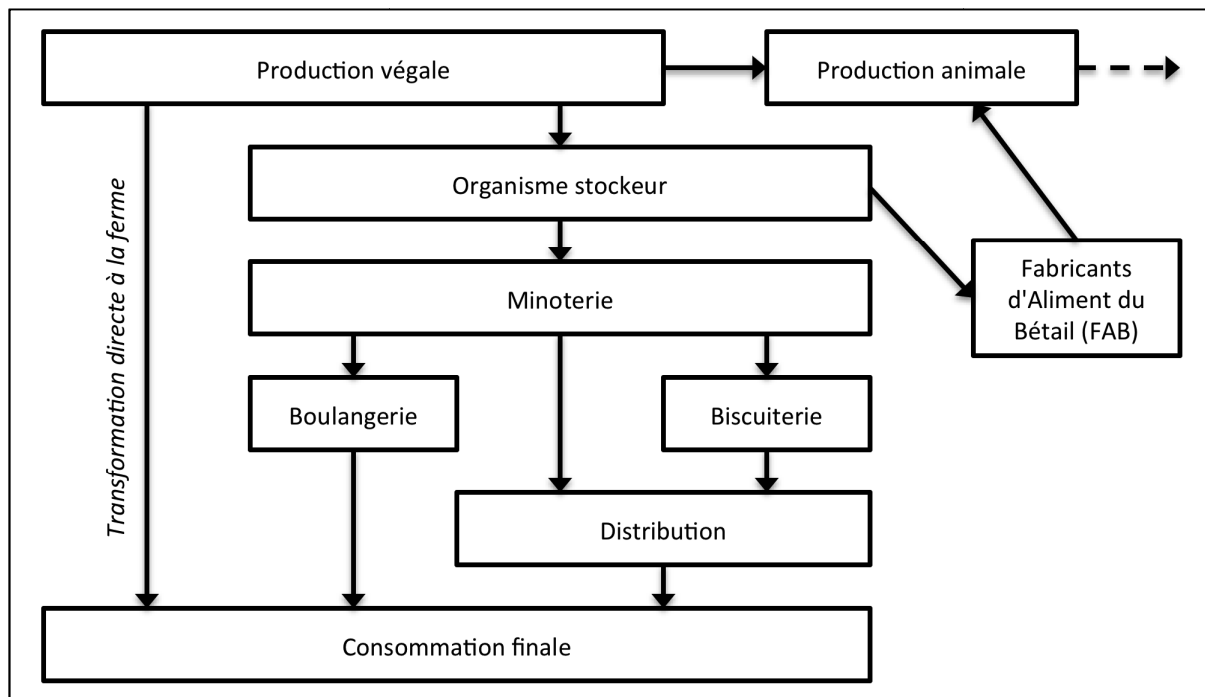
Production végale

Production animale

Organisme stockeur

Transformation directe à la ferme

Minoterie

Fabricants d'Aliment du Bétail (FAB)

Boulangerie

Biscuiterie

Distribution

Consommation finale